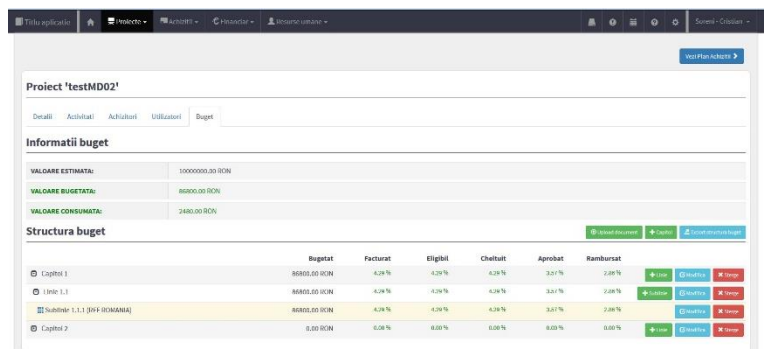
Titlu aplicatie | Proiecte | Achizitii | Financiar | Resurse umane | Soreni - Cristian

Vezi Plan Achizitii

Proiect 'testMD02'

Detalii | Activitati | Achizitori | Utilizatori | Buget

Informatii buget

| VALOARE ESTIMATA: | 10000000.00 RON |
|---|---|
| VALOARE BUGETATA: | 86800.00 RON |
| VALOARE CONSUMATA: | 2480.00 RON |

Structura buget

Upload document | Capitol | Export structura buget

| | Bugetat | Facturat | Eligibil | Cheltuit | Aprobat | Rambursat | |
|---|---|---|---|---|---|---|---|
| Capitol 1 | 86800.00 RON | 4.29 % | 4.29 % | 4.29 % | 3.57 % | 2.86 % | Linie · Modifica · Sterge |
| Linie 1.1 | 86800.00 RON | 4.29 % | 4.29 % | 4.29 % | 3.57 % | 2.86 % | Sublinie · Modifica · Sterge |
| Sublinie 1.1.1 [DFF ROMANIA] | 86800.00 RON | 4.29 % | 4.29 % | 4.29 % | 3.57 % | 2.86 % | Modifica · Sterge |
| Capitol 2 | 0.00 RON | 0.00 % | 0.00 % | 0.00 % | 0.00 % | 0.00 % | Linie · Modifica · Sterge |